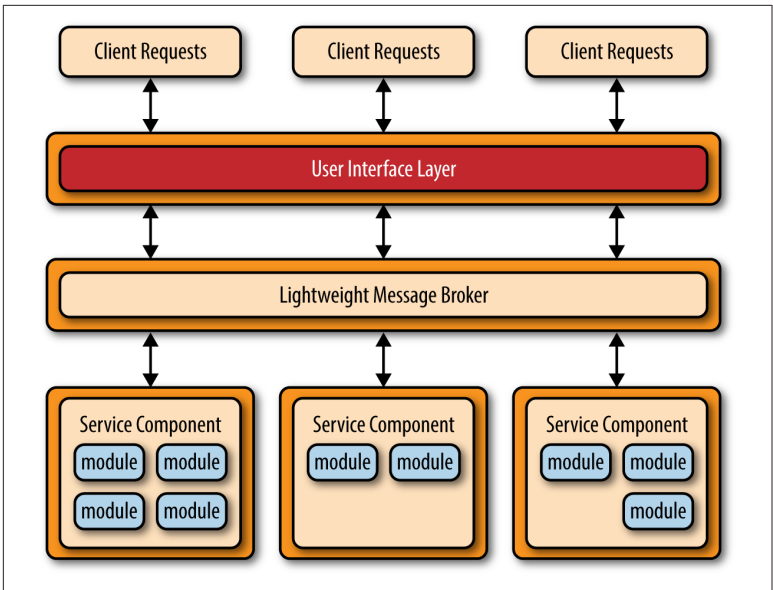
Client Requests
Client Requests
Client Requests

User Interface Layer

Lightweight Message Broker

Service Component
module
module
module
module

Service Component
module
module

Service Component
module
module
module